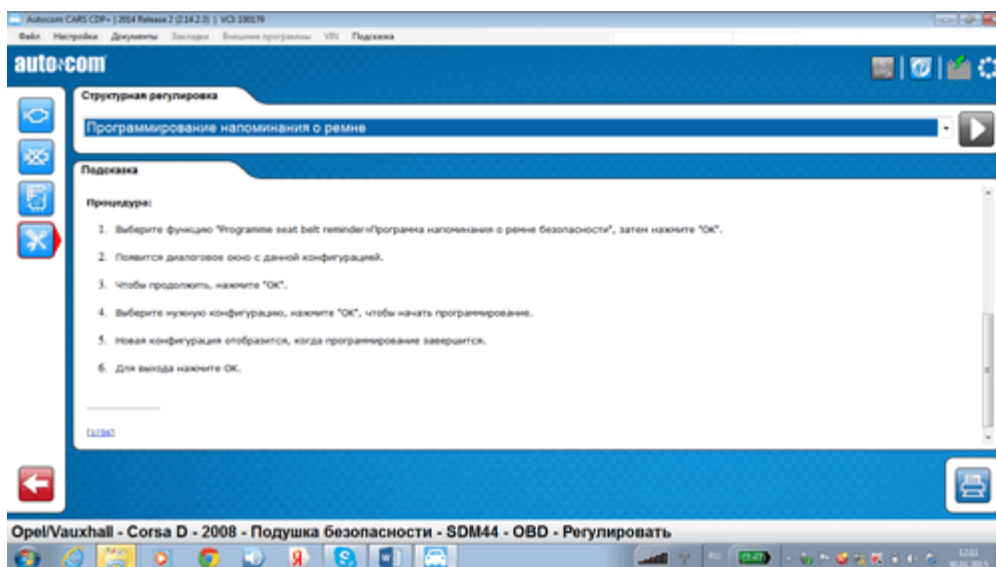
Autocom CARS CDP+ | 2014 Release 2 (2.14.2.3) | VCI: 100179

Файл Настройки Документы Закладки Внешние программы VIN Подсказка

auto•com

Структурная регулировка

Программирование напоминания о ремне

Подсказка

Процедура:

1. Выберите функцию "Programme seat belt reminder=Программа напоминания о ремне безопасности", затем нажмите "ОК".

2. Появится диалоговое окно с данной конфигурацией.

3. Чтобы продолжить, нажмите "ОК".

4. Выберите нужную конфигурацию, нажмите "ОК", чтобы начать программирование.

5. Новая конфигурация отобразится, когда программирование завершится.

6. Для выхода нажмите ОК.

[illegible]

Opel/Vauxhall - Corsa D - 2008 - Подушка безопасности - SDM44 - OBD - Регулировать

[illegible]